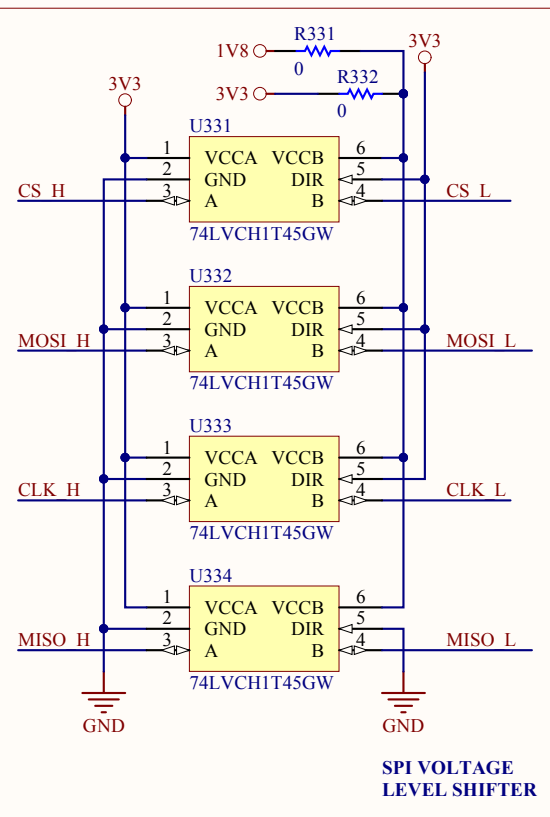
1V8
R331
0
3V3
R332
0
3V3
3V3

U331
1 VCCA VCCB 6
2 GND DIR 5
3 A B 4
74LVCH1T45GW
CS_H
CS_L

U332
1 VCCA VCCB 6
2 GND DIR 5
3 A B 4
74LVCH1T45GW
MOSI_H
MOSI_L

U333
1 VCCA VCCB 6
2 GND DIR 5
3 A B 4
74LVCH1T45GW
CLK_H
CLK_L

U334
1 VCCA VCCB 6
2 GND DIR 5
3 A B 4
74LVCH1T45GW
MISO_H
MISO_L

GND
GND

SPI VOLTAGE
LEVEL SHIFTER